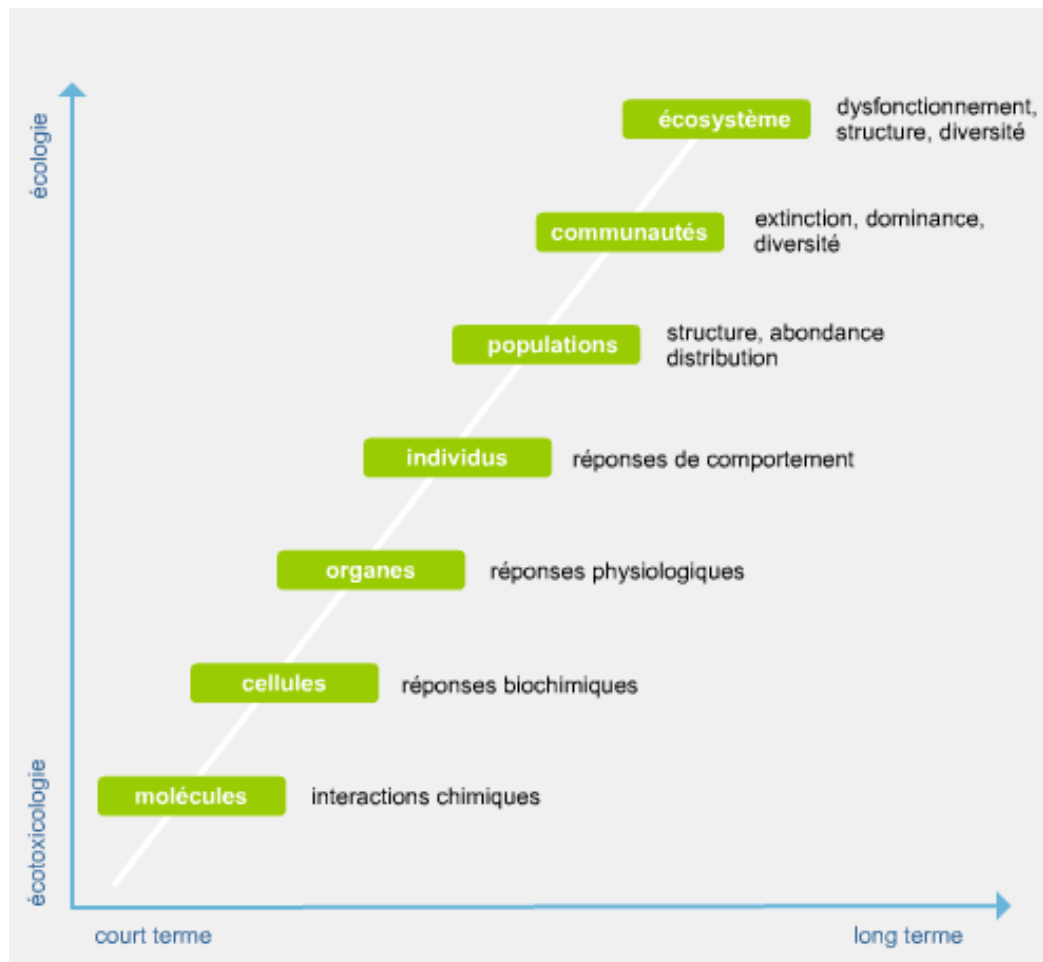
écologie

écosystème dysfonctionnement, structure, diversité

communautés extinction, dominance, diversité

populations structure, abondance distribution

individus réponses de comportement

organes réponses physiologiques

cellules réponses biochimiques

molécules interactions chimiques

écotoxicologie

court terme

long terme